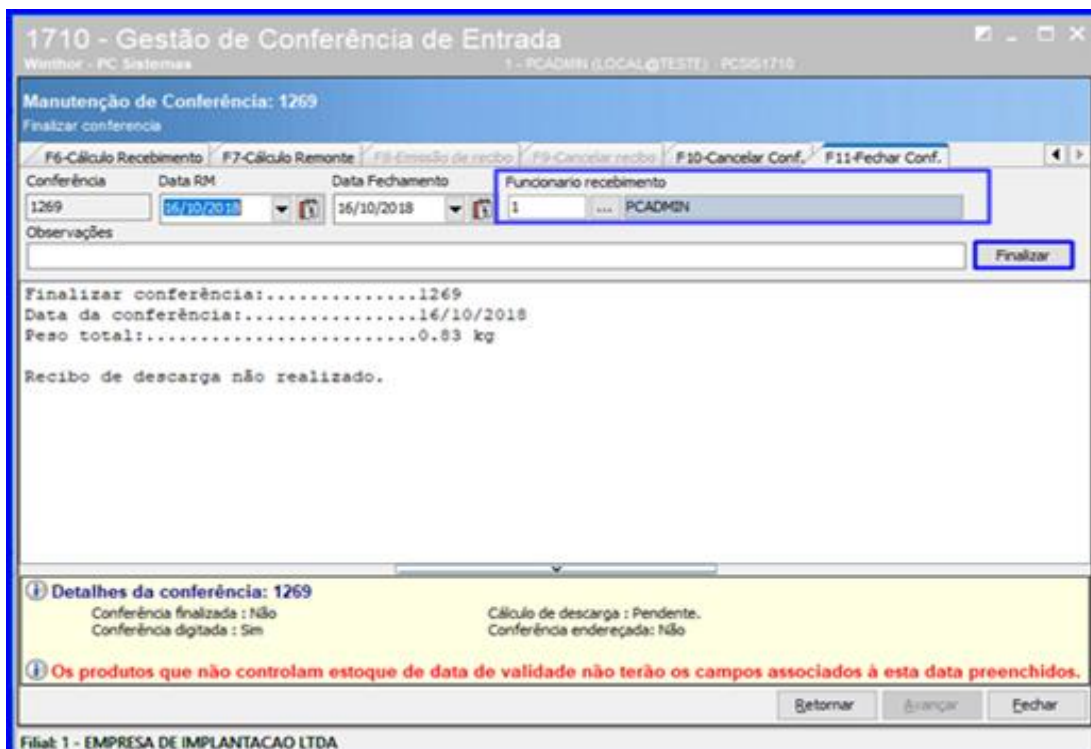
1710 - Gestão de Conferência de Entrada
Winthor - PC Sistemas
1 - PCADMIN (LOCAL@TESTE) - PCSIS1710

Manutenção de Conferência: 1269
Finalizar conferencia

F6-Cálculo Recebimento | F7-Cálculo Remonte | F8-Emissão de recibo | F9-Cancelar recibo | F10-Cancelar Conf. | F11-Fechar Conf.

Conferência: 1269
Data RM: 16/10/2018
Data Fechamento: 16/10/2018
Funcionario recebimento: 1 ... PCADMIN
Observações

Finalizar

Finalizar conferência:..............1269
Data da conferência:................16/10/2018
Peso total:.........................0.83 kg

Recibo de descarga não realizado.

Detalhes da conferência: 1269
Conferência finalizada : Não
Conferência digitada : Sim
Cálculo de descarga : Pendente.
Conferência endereçada: Não

Os produtos que não controlam estoque de data de validade não terão os campos associados à esta data preenchidos.

Retornar | Avançar | Fechar

Filial: 1 - EMPRESA DE IMPLANTACAO LTDA